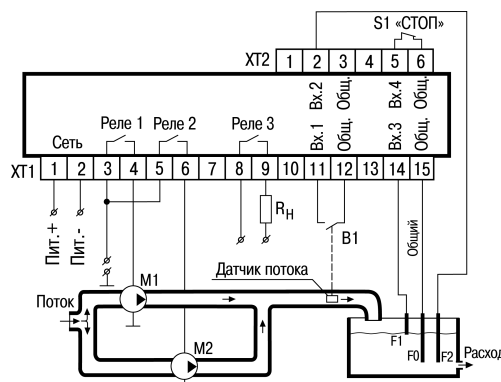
S1 «СТОП»

XT2 1 2 3 4 5 6

Вх.2 Общ. Вх.4 Общ.

Реле 1 Реле 2 Реле 3

Сеть

Вх.1 Общ. Вх.3 Общ.

XT1 1 2 3 4 5 6 7 8 9 10 11 12 13 14 15

$R_H$

Пит.+ Пит.-

Общий

B1

M1

Датчик потока

Поток

M2

F1 F0 F2

Расход